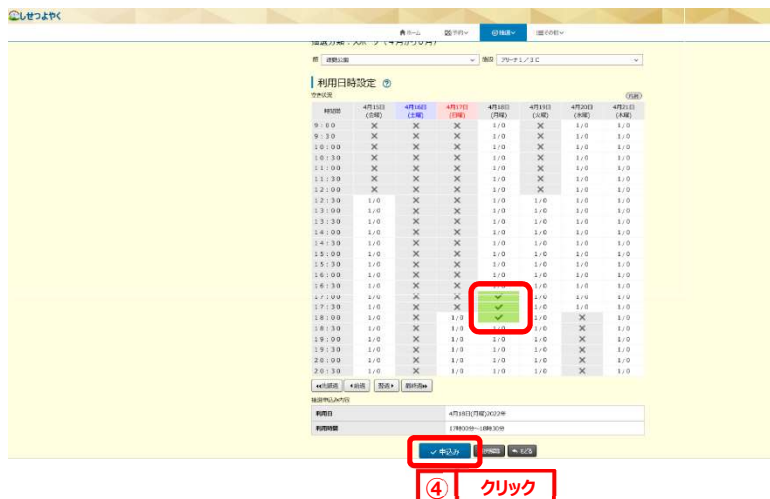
しせつよやく

ホーム 予約 抽選 その他

抽選分類：スポーツ（4月分の9月）

館 運動公園 施設 アリーナ1／3C

利用日時設定 ?

空き状況 凡例

| 時間帯 | 4月15日(金曜) | 4月16日(土曜) | 4月17日(日曜) | 4月18日(月曜) | 4月19日(火曜) | 4月20日(水曜) | 4月21日(木曜) |
|---|---|---|---|---|---|---|---|
| 9:00 | × | × | × | 1/0 | × | 1/0 | 1/0 |
| 9:30 | × | × | × | 1/0 | × | 1/0 | 1/0 |
| 10:00 | × | × | × | 1/0 | × | 1/0 | 1/0 |
| 10:30 | × | × | × | 1/0 | × | 1/0 | 1/0 |
| 11:00 | × | × | × | 1/0 | × | 1/0 | 1/0 |
| 11:30 | × | × | × | 1/0 | × | 1/0 | 1/0 |
| 12:00 | × | × | × | 1/0 | × | 1/0 | 1/0 |
| 12:30 | 1/0 | × | × | 1/0 | 1/0 | 1/0 | 1/0 |
| 13:00 | 1/0 | × | × | 1/0 | 1/0 | 1/0 | 1/0 |
| 13:30 | 1/0 | × | × | 1/0 | 1/0 | 1/0 | 1/0 |
| 14:00 | 1/0 | × | × | 1/0 | 1/0 | 1/0 | 1/0 |
| 14:30 | 1/0 | × | × | 1/0 | 1/0 | 1/0 | 1/0 |
| 15:00 | 1/0 | × | × | 1/0 | 1/0 | 1/0 | 1/0 |
| 15:30 | 1/0 | × | × | 1/0 | 1/0 | 1/0 | 1/0 |
| 16:00 | 1/0 | × | × | 1/0 | 1/0 | 1/0 | 1/0 |
| 16:30 | 1/0 | × | × | 1/0 | 1/0 | 1/0 | 1/0 |
| 17:00 | 1/0 | × | × | ✓ | 1/0 | 1/0 | 1/0 |
| 17:30 | 1/0 | × | × | ✓ | 1/0 | 1/0 | 1/0 |
| 18:00 | 1/0 | × | 1/0 | ✓ | 1/0 | × | 1/0 |
| 18:30 | 1/0 | × | 1/0 | 1/0 | 1/0 | × | 1/0 |
| 19:00 | 1/0 | × | 1/0 | 1/0 | 1/0 | × | 1/0 |
| 19:30 | 1/0 | × | 1/0 | 1/0 | 1/0 | × | 1/0 |
| 20:00 | 1/0 | × | 1/0 | 1/0 | 1/0 | × | 1/0 |
| 20:30 | 1/0 | × | 1/0 | 1/0 | 1/0 | × | 1/0 |

≪先頭週 ◀前週 翌週▶ 最終週≫

抽選申込み内容

| 利用日 | 4月18日(月曜)2022年 |
|---|---|
| 利用時間 | 17時00分～18時30分 |

✓ 申込み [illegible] もどる

④ クリック